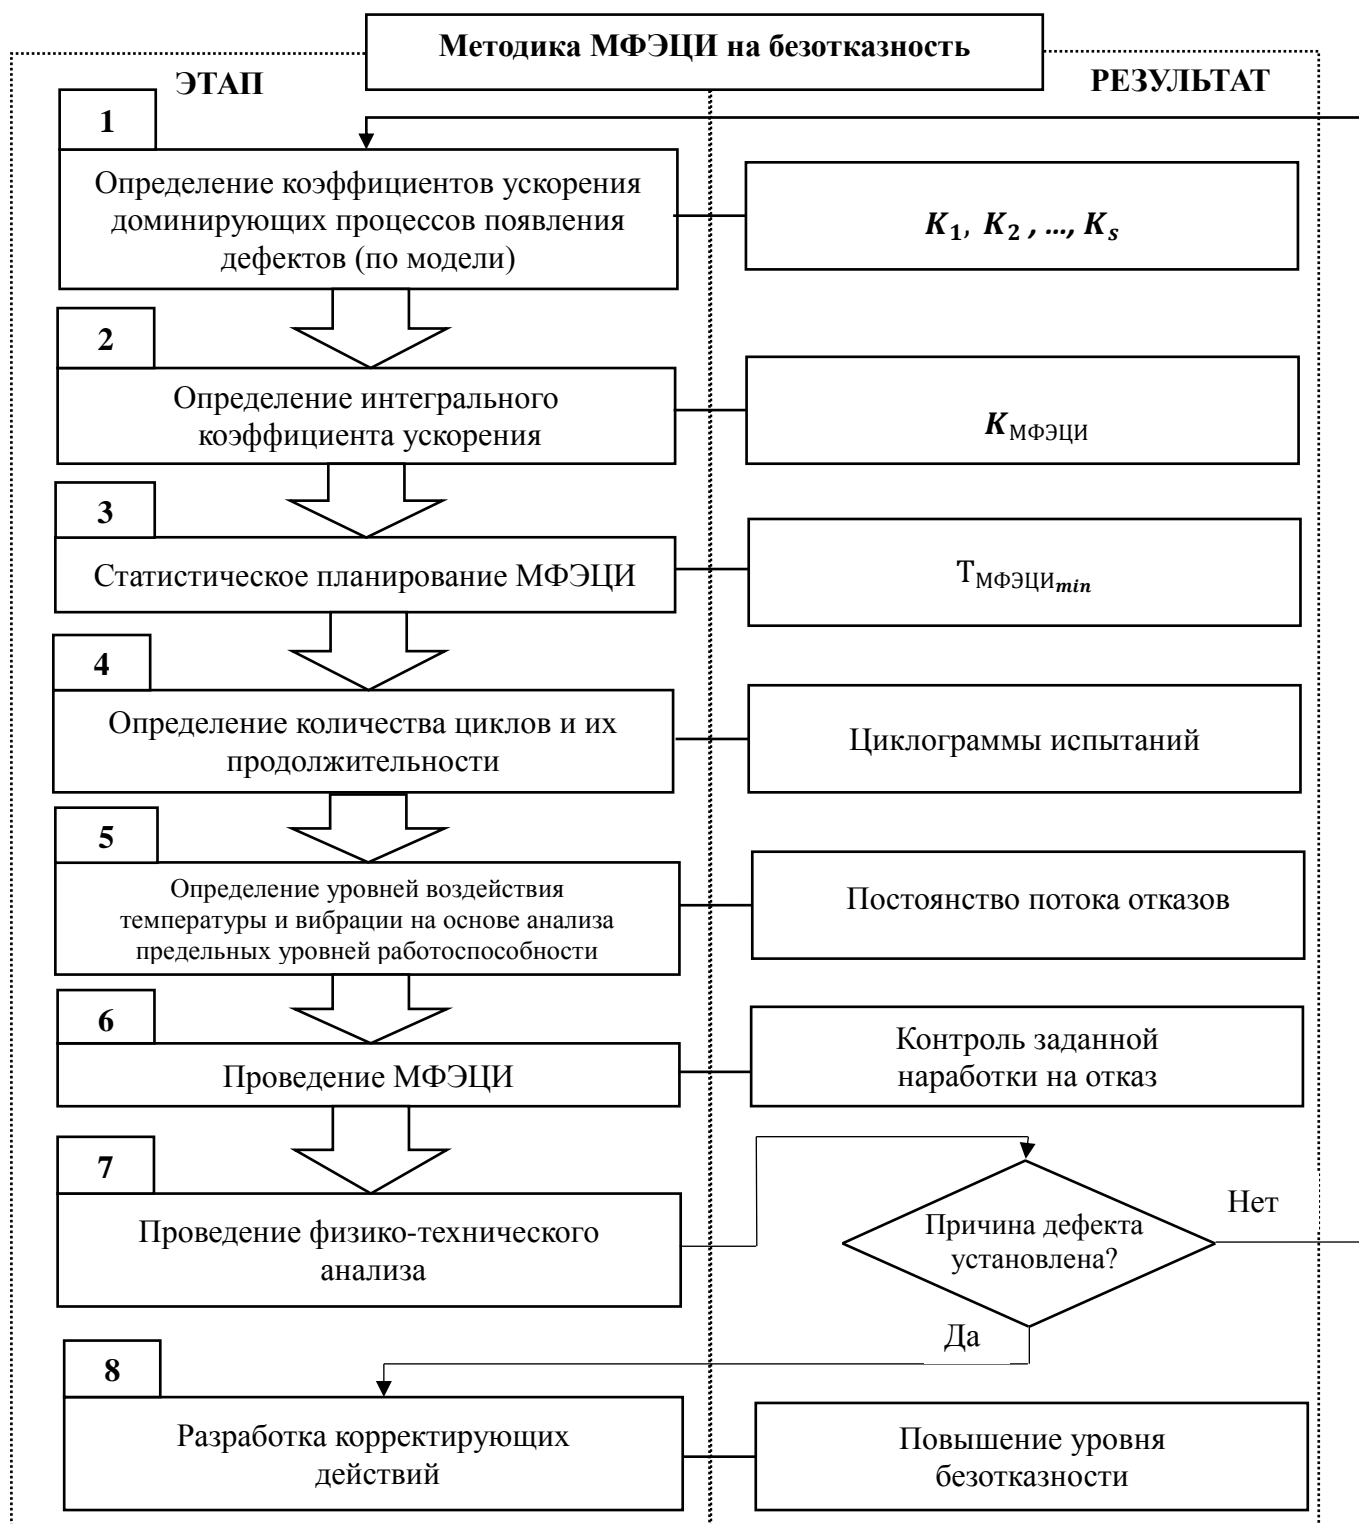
Методика МФЭЦИ на безотказность

ЭТАП

РЕЗУЛЬТАТ

1

Определение коэффициентов ускорения доминирующих процессов появления дефектов (по модели)

$K_1, K_2, ..., K_s$

2

Определение интегрального коэффициента ускорения

$K_{МФЭЦИ}$

3

Статистическое планирование МФЭЦИ

$T_{МФЭЦИ_{min}}$

4

Определение количества циклов и их продолжительности

Циклограммы испытаний

5

Определение уровней воздействия температуры и вибрации на основе анализа предельных уровней работоспособности

Постоянство потока отказов

6

Проведение МФЭЦИ

Контроль заданной наработки на отказ

7

Проведение физико-технического анализа

Причина дефекта установлена?

Нет

Да

8

Разработка корректирующих действий

Повышение уровня безотказности